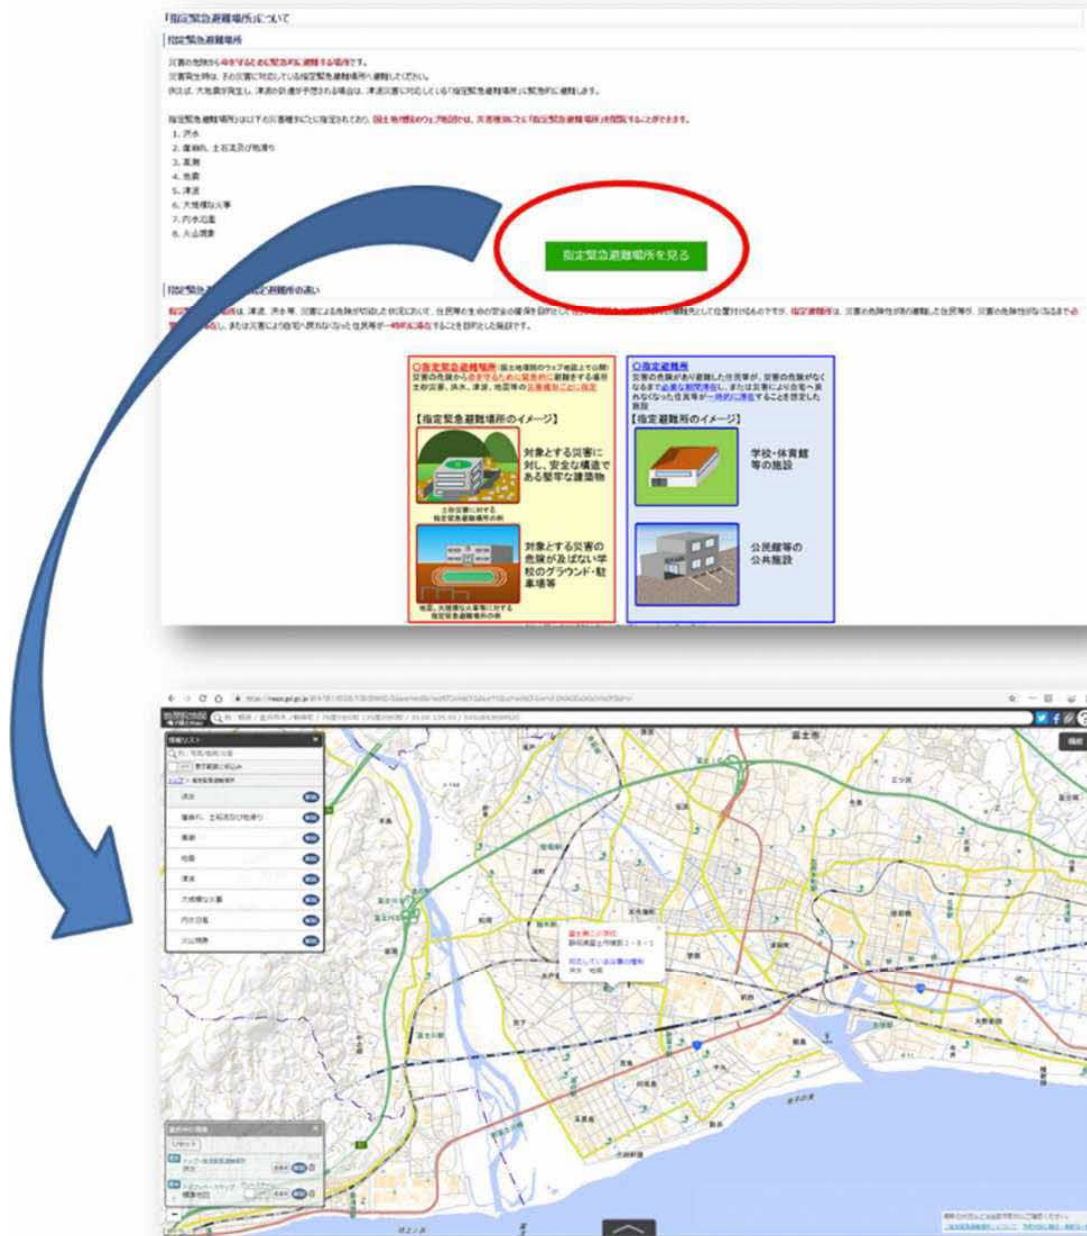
「指定緊急避難場所」について

指定緊急避難場所

災害の危険から命を守るために緊急的に避難する場所です。
災害発生時は、その災害に対応している指定緊急避難場所へ避難してください。
例えば、大地震が発生し、津波の到達が予想される場合は、津波災害に対応している「指定緊急避難場所」に緊急的に避難します。

指定緊急避難場所は以下の災害種別ごとに指定されており、国土地理院のウェブ地図では、災害種別ごとに「指定緊急避難場所」が閲覧することができます。

1. 洪水
2. 崖崩れ、土石流及び地滑り
3. 高潮
4. 地震
5. 津波
6. 大規模な火事
7. 内水氾濫
8. 火山現象

指定緊急避難場所を見る

指定緊急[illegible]避難所の違い

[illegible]は、津波、洪水等、災害による危険が切迫した状況において、住民等の生命の安全の確保を目的として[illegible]、または災害により自宅へ戻れなくなった住民等が一時的に滞在することを目的とした施設です。

○指定緊急避難場所（国土地理院のウェブ地図上で公開）
災害の危険から命を守るために緊急的に避難する場所
土砂災害、洪水、津波、地震等の災害種別ごとに指定

【指定緊急避難場所のイメージ】

対象とする災害に対し、安全な構造である堅牢な建築物

土砂災害に対する指定緊急避難場所の例

対象とする災害の危険が及ばない学校のグラウンド・駐車場等

地震、大規模な火事等に対する指定緊急避難場所の例

○指定避難所
災害の危険があり避難した住民等が、災害の危険がなくなるまで必要な期間滞在し、または災害により自宅へ戻れなくなった住民等が一時的に滞在することを想定した施設

【指定避難所のイメージ】

学校・体育館等の施設

公民館等の公共施設

富士市

情報リスト

洪水
崖崩れ、土石流及び地滑り
高潮
地震
津波
大規模な火事
内水氾濫
火山現象

富士第二小学校
静岡県富士市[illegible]
対応している災害の種類
洪水 地震

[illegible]